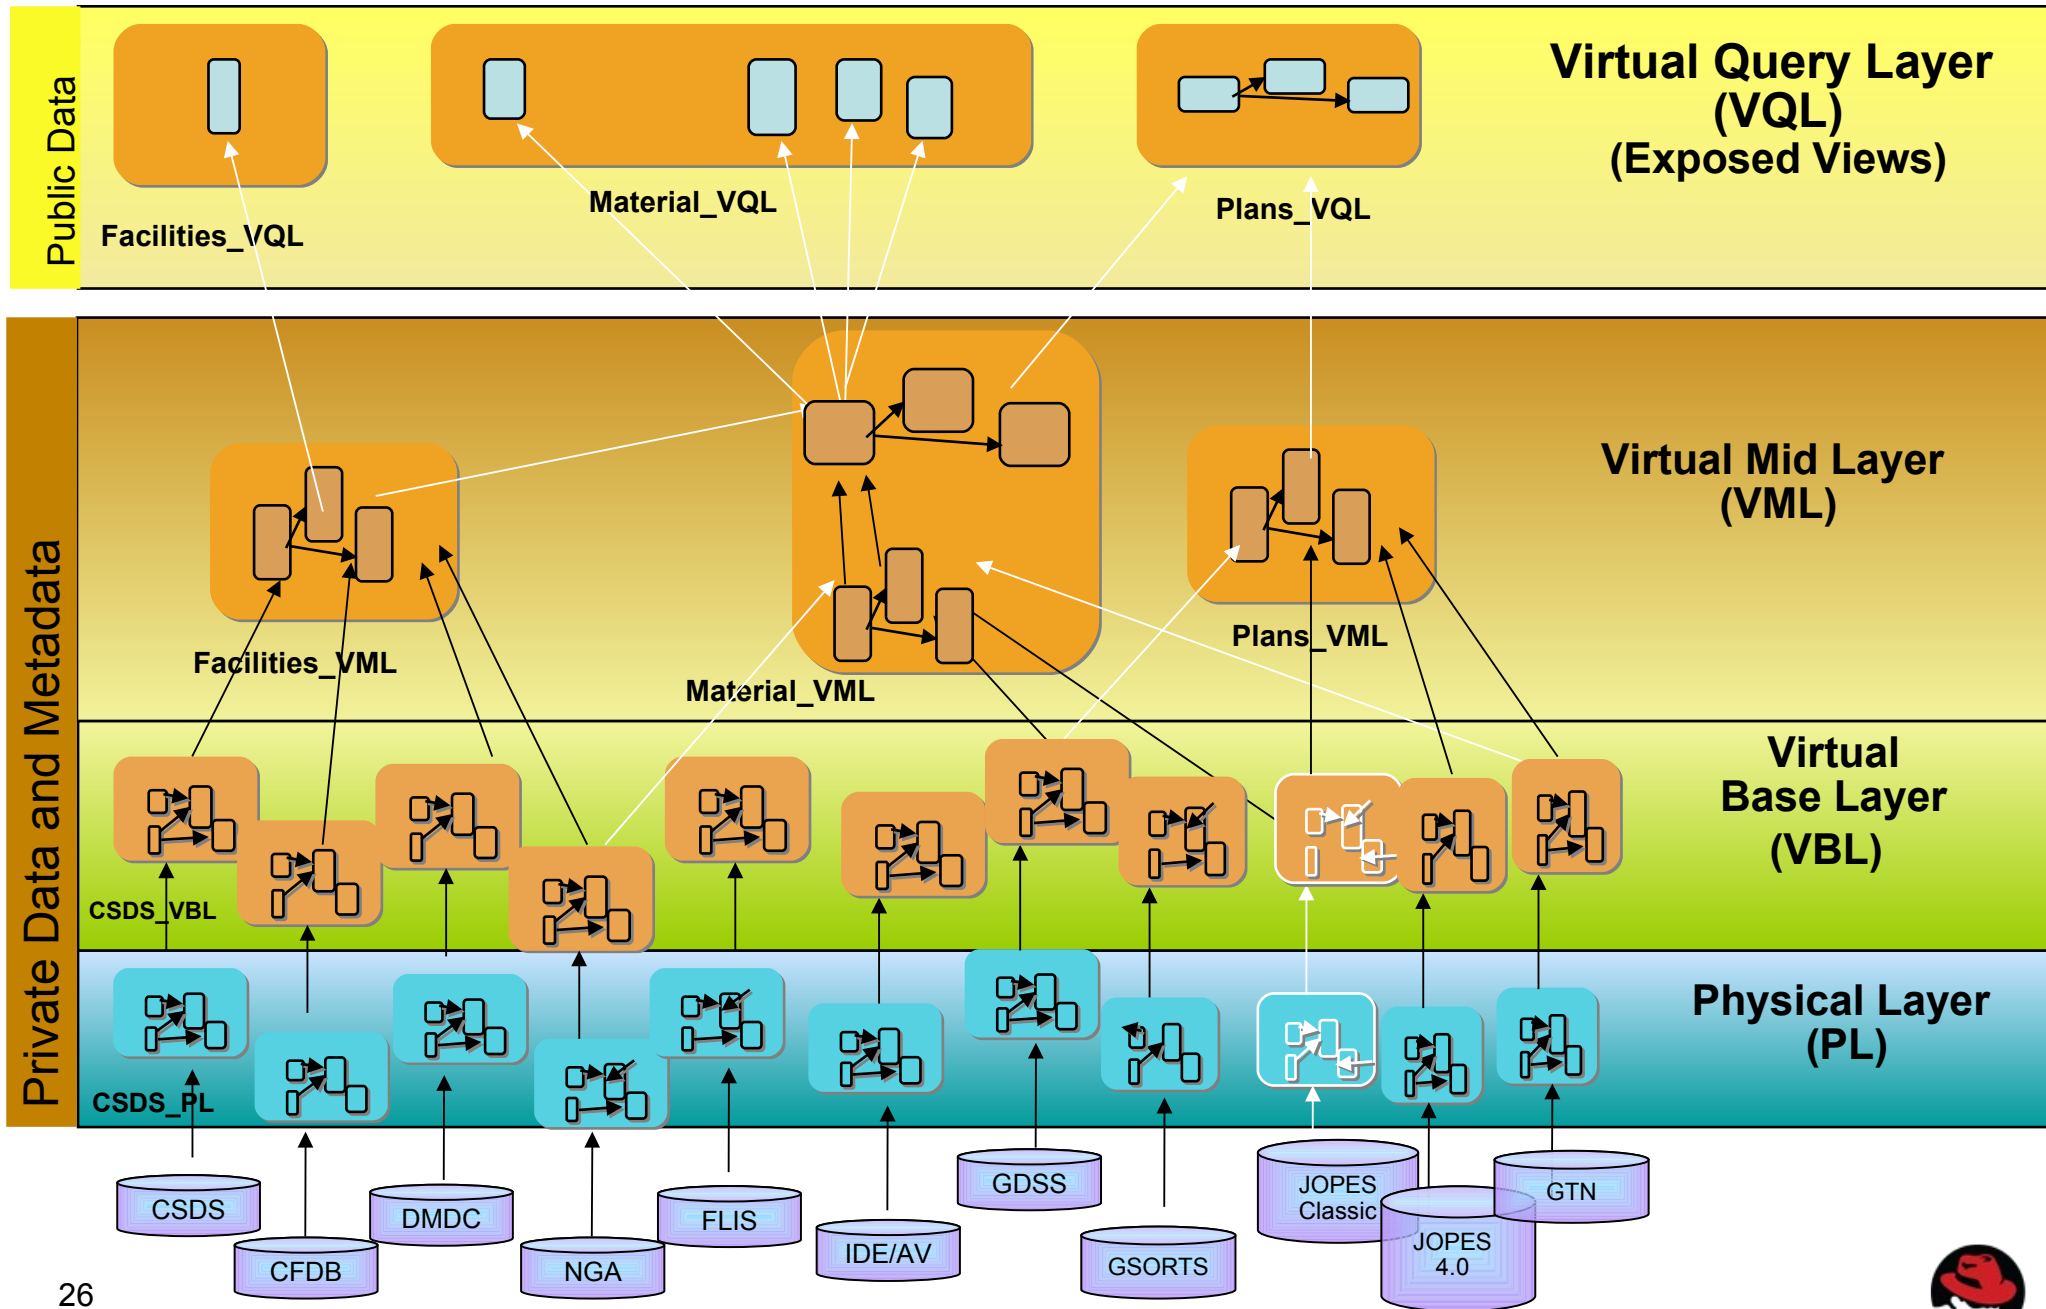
Public Data

Virtual Query Layer (VQL) (Exposed Views)

Facilities_VQL

Material_VQL

Plans_VQL

Private Data and Metadata

Virtual Mid Layer (VML)

Facilities_VML

Material_VML

Plans_VML

Virtual Base Layer (VBL)

CSDS_VBL

Physical Layer (PL)

CSDS_PL

CSDS

CFDB

DMDC

NGA

FLIS

IDE/AV

GDSS

GSORTS

JOPES Classic

JOPES 4.0

GTN

26